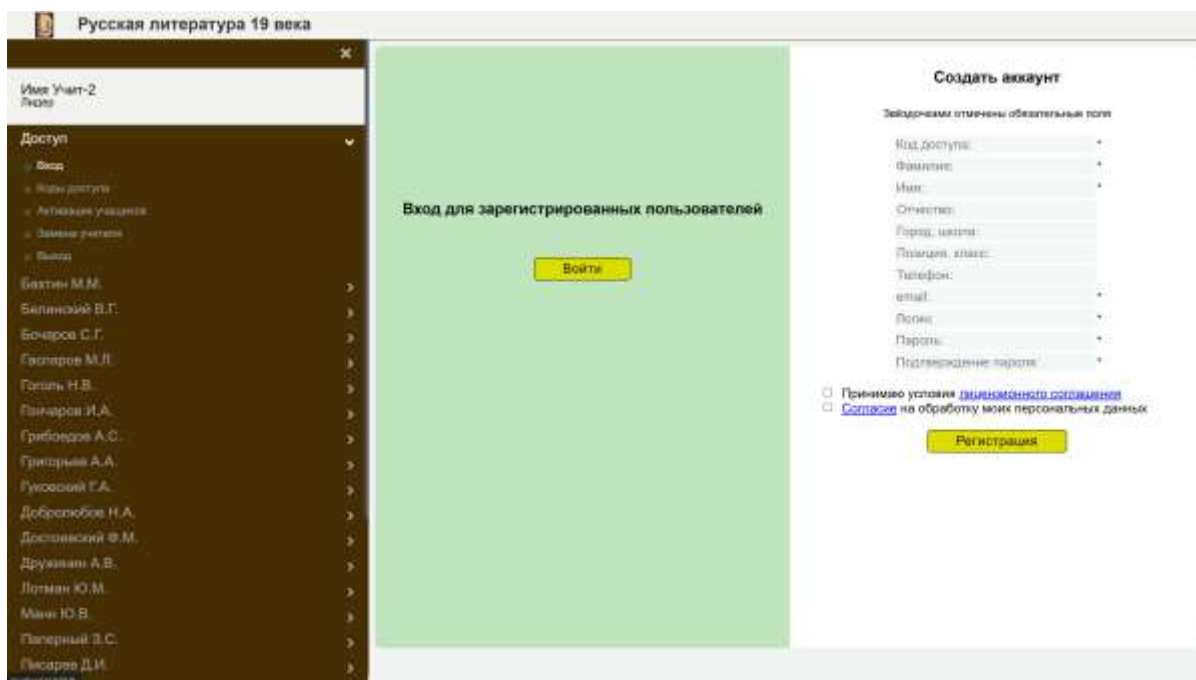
Русская литература 19 века

×

Имя Учит-2
Лицей

Доступ

Вход
Коды доступа
Активация учащихся
Замена учителя
Выход

Бахтин М.М.
Белинский В.Г.
Бочаров С.Г.
Гаспаров М.Л.
Гоголь Н.В.
Гончаров И.А.
Грибоедов А.С.
Григорьев А.А.
Гуковский Г.А.
Добролюбов Н.А.
Достоевский Ф.М.
Дружинин А.В.
Лотман Ю.М.
Манн Ю.В.
Паперный З.С.
Писарев Д.И.

Вход для зарегистрированных пользователей

Войти

Создать аккаунт

Звёздочками отмечены обязательные поля

Код доступа: *
Фамилия: *
Имя: *
Отчество:
Город, школа:
Позиция, класс:
Телефон:
email: *
Логин: *
Пароль: *
Подтверждение пароля: *

Принимаю условия лицензионного соглашения
Согласие на обработку моих персональных данных

Регистрация